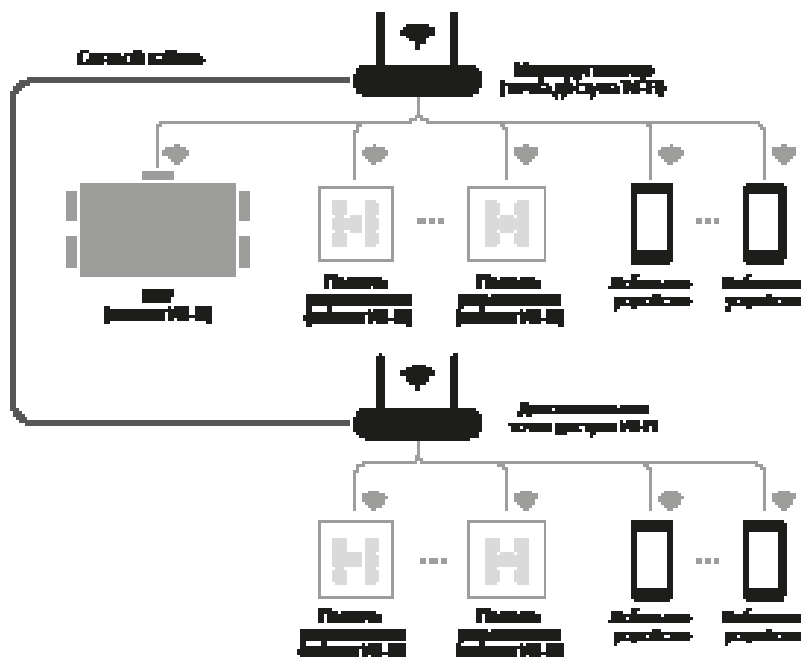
Сетевой кабель

Маршрутизатор (точка доступа Wi-Fi)

...

...

Панель управления

Панель управления

Мобильное устройство

Мобильное устройство

Дополнительная точка доступа Wi-Fi

...

...

Панель управления

Панель управления

Мобильное устройство

Мобильное устройство